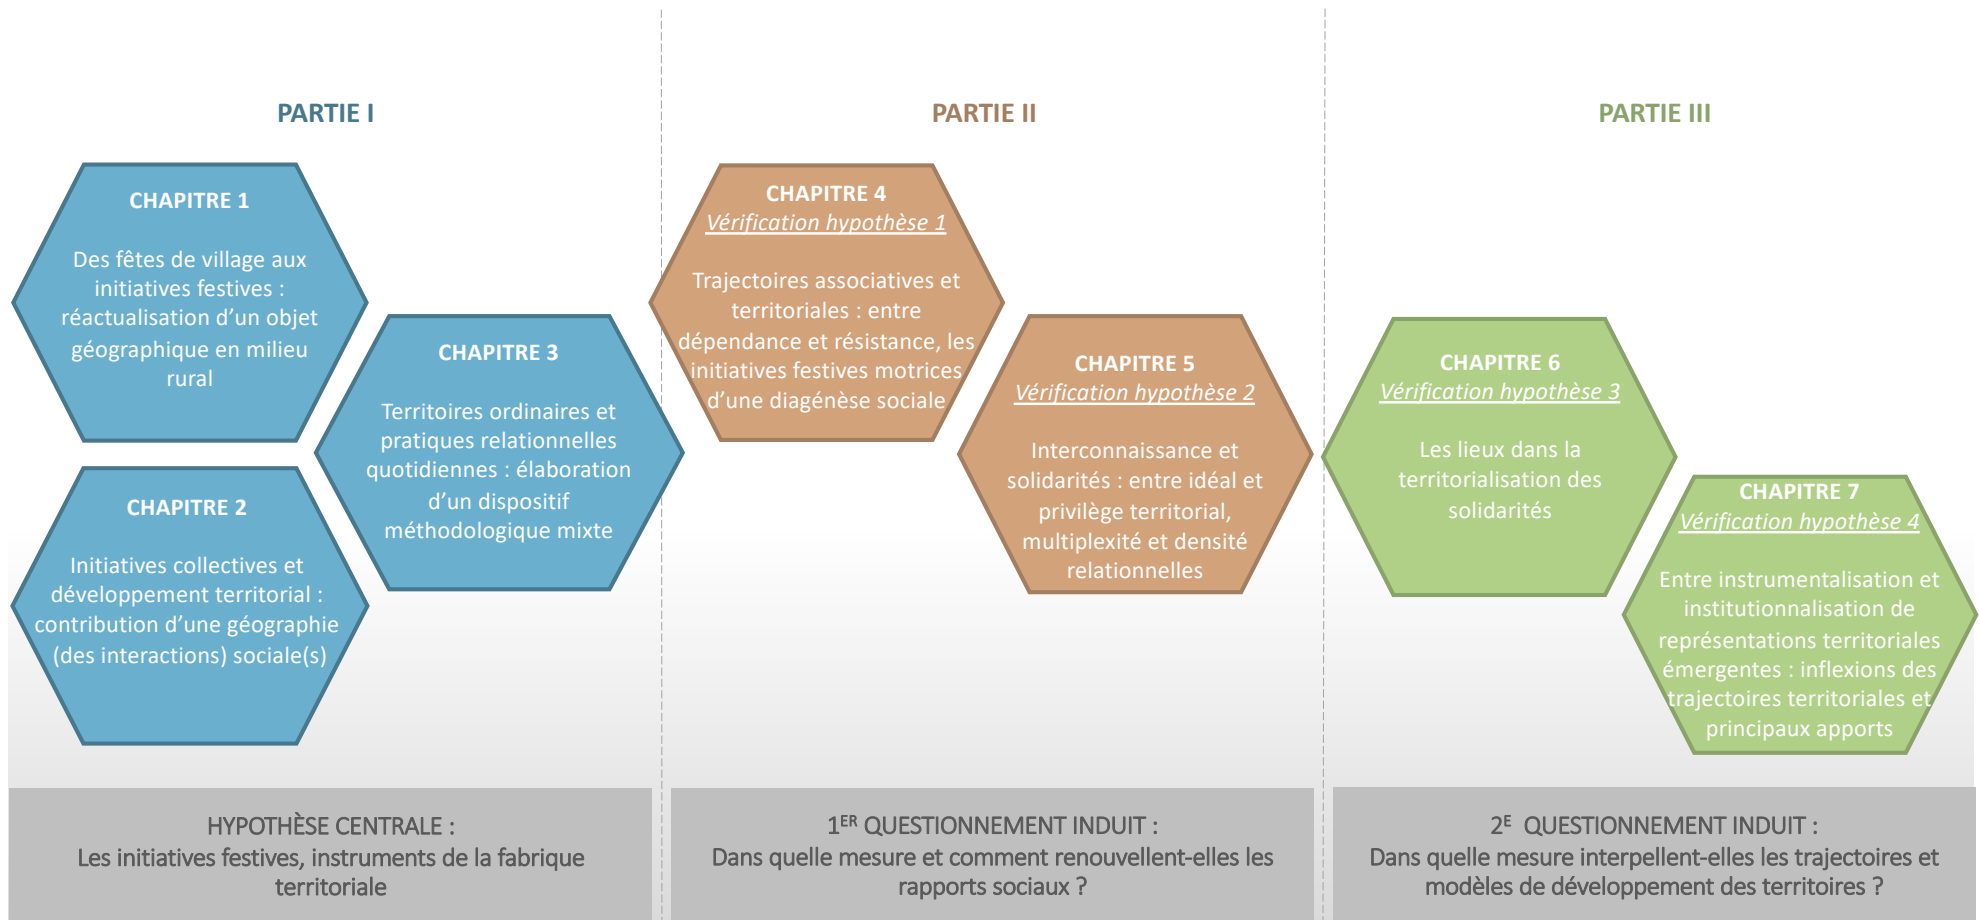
PARTIE I

CHAPITRE 1

Des fêtes de village aux initiatives festives : réactualisation d'un objet géographique en milieu rural

CHAPITRE 2

Initiatives collectives et développement territorial : contribution d'une géographie (des interactions) sociale(s)

CHAPITRE 3

Territoires ordinaires et pratiques relationnelles quotidiennes : élaboration d'un dispositif méthodologique mixte

PARTIE II

CHAPITRE 4
Vérification hypothèse 1

Trajectoires associatives et territoriales : entre dépendance et résistance, les initiatives festives motrices d'une diagénèse sociale

CHAPITRE 5
Vérification hypothèse 2

Interconnaissance et solidarités : entre idéal et privilège territorial, multiplexité et densité relationnelles

PARTIE III

CHAPITRE 6
Vérification hypothèse 3

Les lieux dans la territorialisation des solidarités

CHAPITRE 7
Vérification hypothèse 4

Entre instrumentalisation et institutionnalisation de représentations territoriales émergentes : inflexions des trajectoires territoriales et principaux apports

HYPOTHÈSE CENTRALE :
Les initiatives festives, instruments de la fabrique territoriale

1$^{ER}$ QUESTIONNEMENT INDUIT :
Dans quelle mesure et comment renouvellent-elles les rapports sociaux ?

2$^{E}$ QUESTIONNEMENT INDUIT :
Dans quelle mesure interpellent-elles les trajectoires et modèles de développement des territoires ?